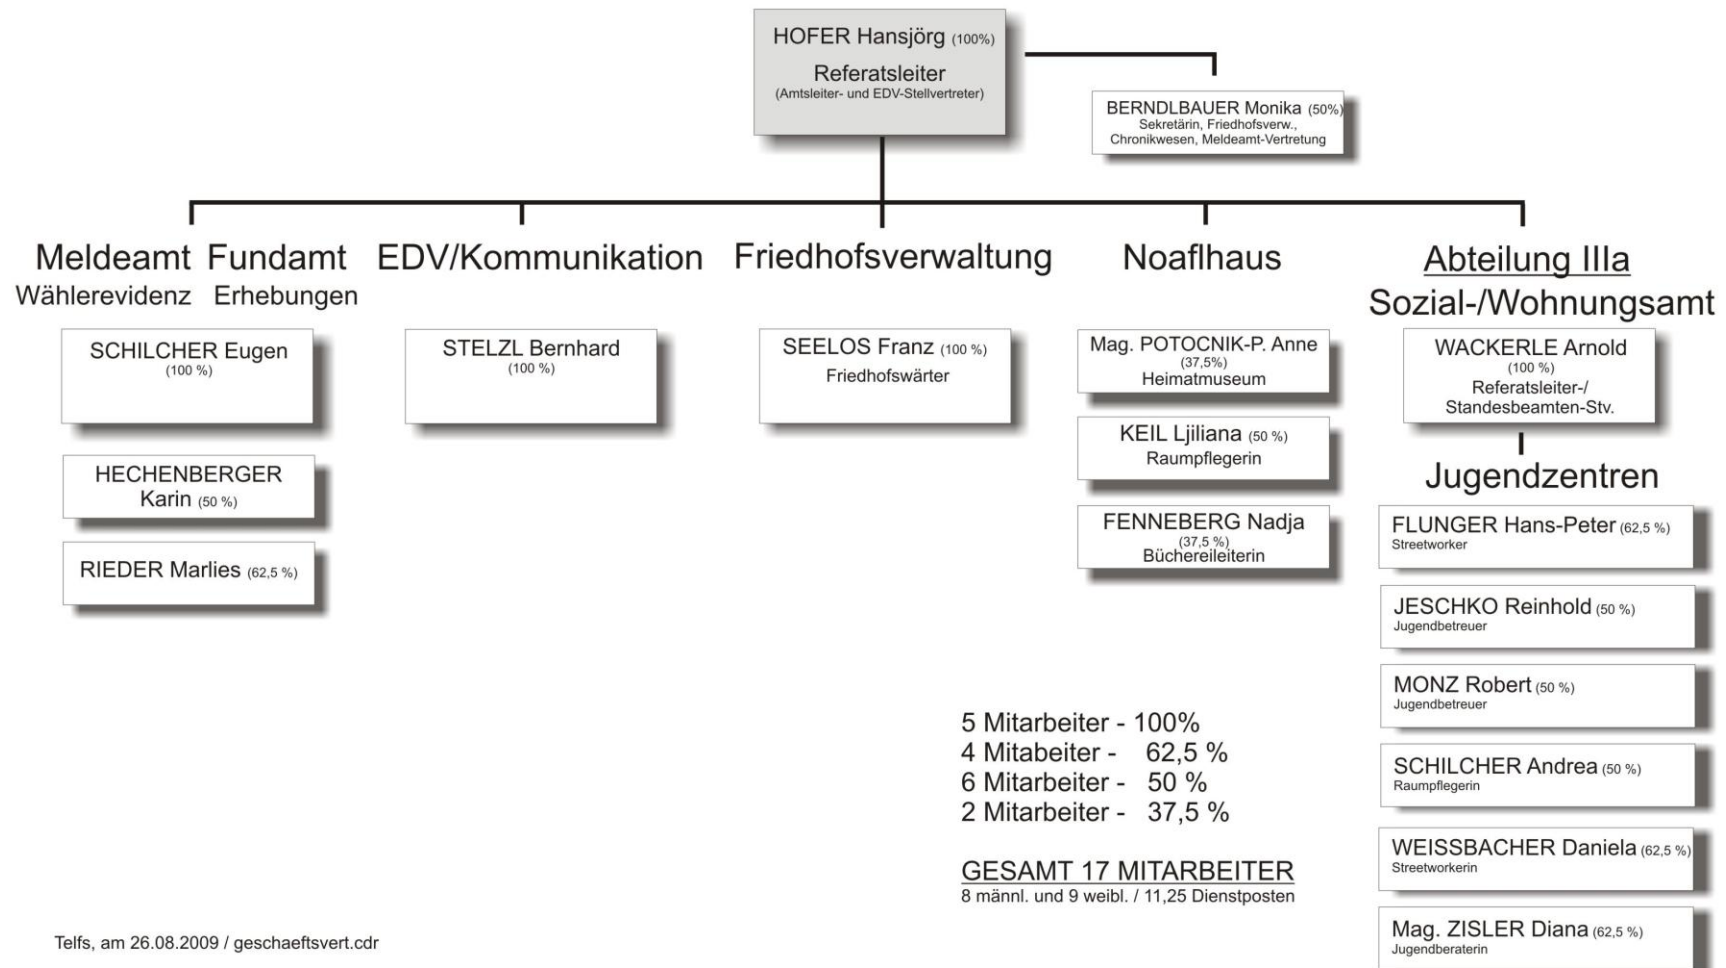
HOFER Hansjörg (100%)
Referatsleiter
(Amtsleiter- und EDV-Stellvertreter)

BERNDLBAUER Monika (50%)
Sekretärin, Friedhofsverw.,
Chronikwesen, Meldeamt-Vertretung

Meldeamt Fundamt
Wählerevidenz Erhebungen

SCHILCHER Eugen
(100 %)

HECHENBERGER Karin (50 %)

RIEDER Marlies (62,5 %)

EDV/Kommunikation

STELZL Bernhard
(100 %)

Friedhofsverwaltung

SEELOS Franz (100 %)
Friedhofswärter

Noaflhaus

Mag. POTOCNIK-P. Anne
(37,5%)
Heimatmuseum

KEIL Ljiliana (50 %)
Raumpflegerin

FENNEBERG Nadja
(37,5 %)
Büchereileiterin

Abteilung IIIa
Sozial-/Wohnungsamt

WACKERLE Arnold
(100 %)
Referatsleiter-/
Standesbeamten-Stv.

Jugendzentren

FLUNGER Hans-Peter (62,5 %)
Streetworker

JESCHKO Reinhold (50 %)
Jugendbetreuer

MONZ Robert (50 %)
Jugendbetreuer

SCHILCHER Andrea (50 %)
Raumpflegerin

WEISSBACHER Daniela (62,5 %)
Streetworkerin

Mag. ZISLER Diana (62,5 %)
Jugendberaterin

5 Mitarbeiter - 100%
4 Mitabeiter - 62,5 %
6 Mitarbeiter - 50 %
2 Mitarbeiter - 37,5 %

GESAMT 17 MITARBEITER
8 männl. und 9 weibl. / 11,25 Dienstposten

Telfs, am 26.08.2009 / geschaeftsvert.cdr